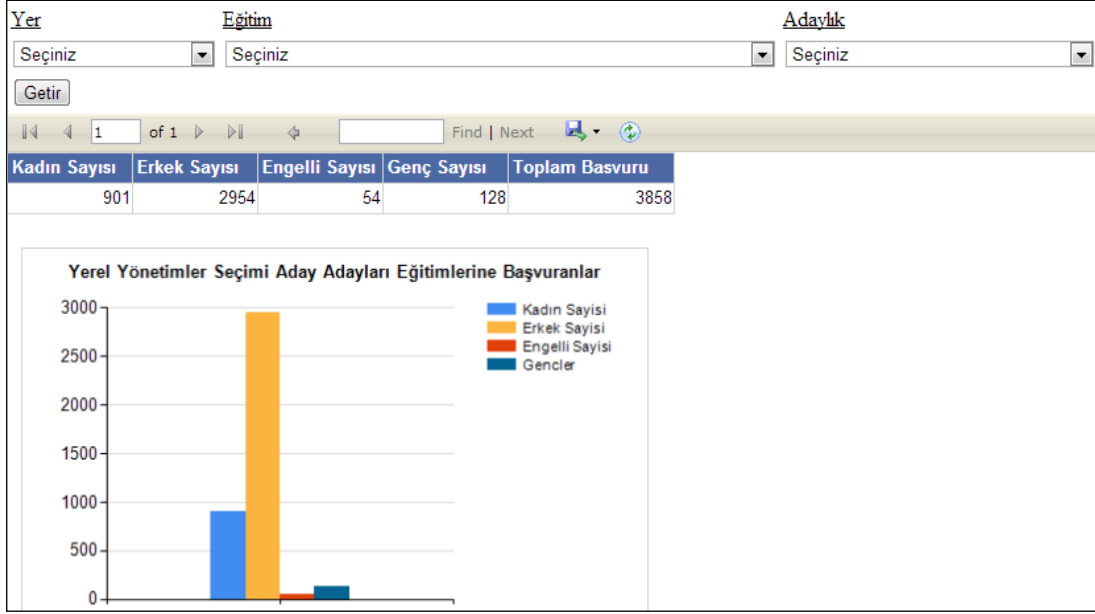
Yer
Seçiniz

Eğitim
Seçiniz

Adaylık
Seçiniz

Getir

1 of 1 Find | Next

| Kadın Sayısı | Erkek Sayısı | Engelli Sayısı | Genç Sayısı | Toplam Basvuru |
|---|---|---|---|---|
| 901 | 2954 | 54 | 128 | 3858 |

Yerel Yönetimler Seçimi Aday Adayları Eğitimlerine Başvuranlar

3000
2500
2000
1500
1000
500
0

Kadın Sayisi
Erkek Sayisi
Engelli Sayisi
Gencler